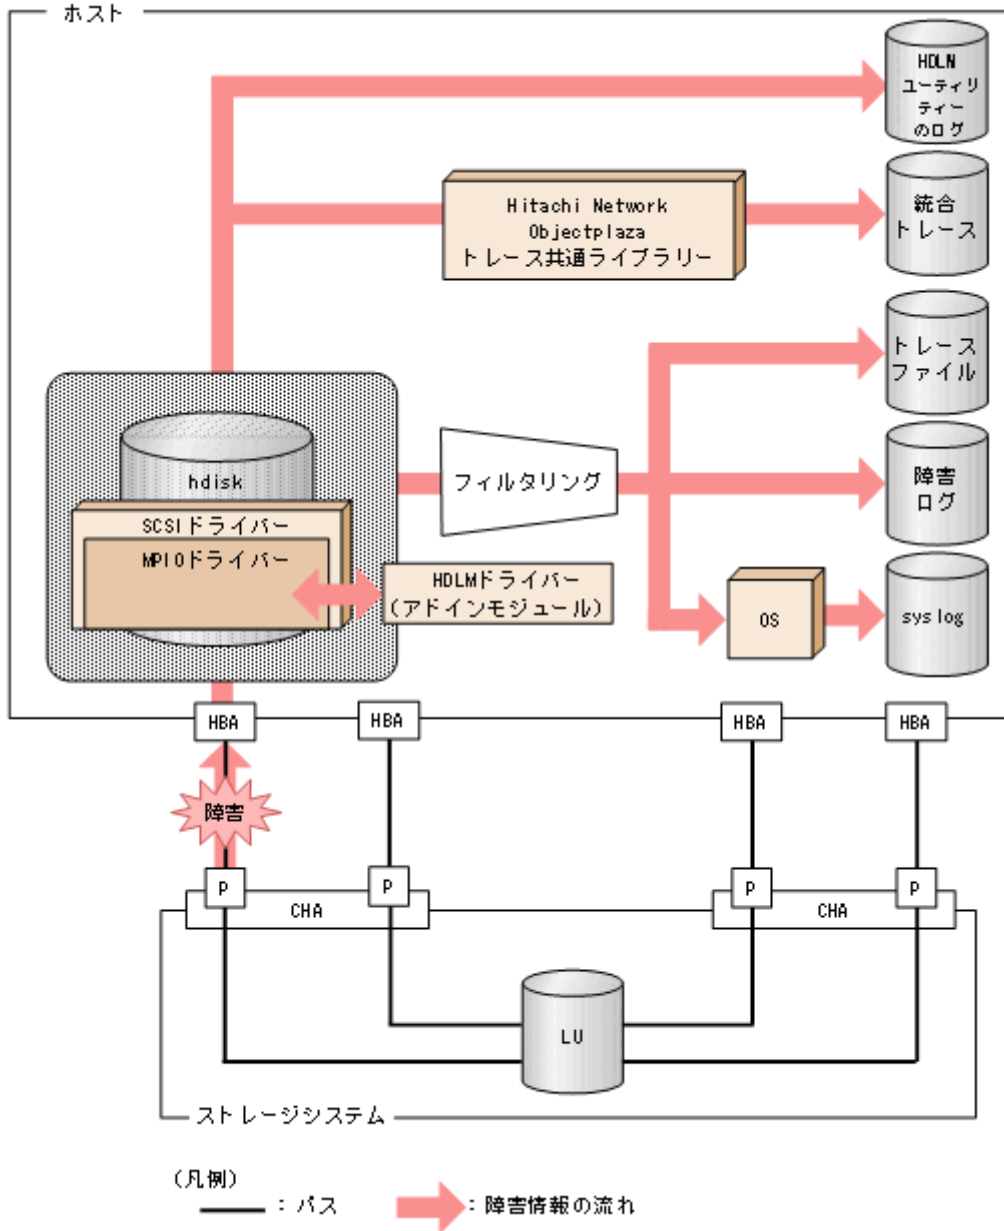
ホスト

HDLM ユーティリティーのログ

Hitachi Network Objectplaza トレース共通ライブラリー

統合トレース

トレースファイル

hdisk

SCSIドライバー

MPIOドライバー

HDLMドライバー (アドインモジュール)

フィルタリング

障害ログ

OS

syslog

HBA

HBA

HBA

HBA

障害

P

P

P

P

CHA

CHA

LU

ストレージシステム

(凡例)

: パス

: 障害情報の流れ